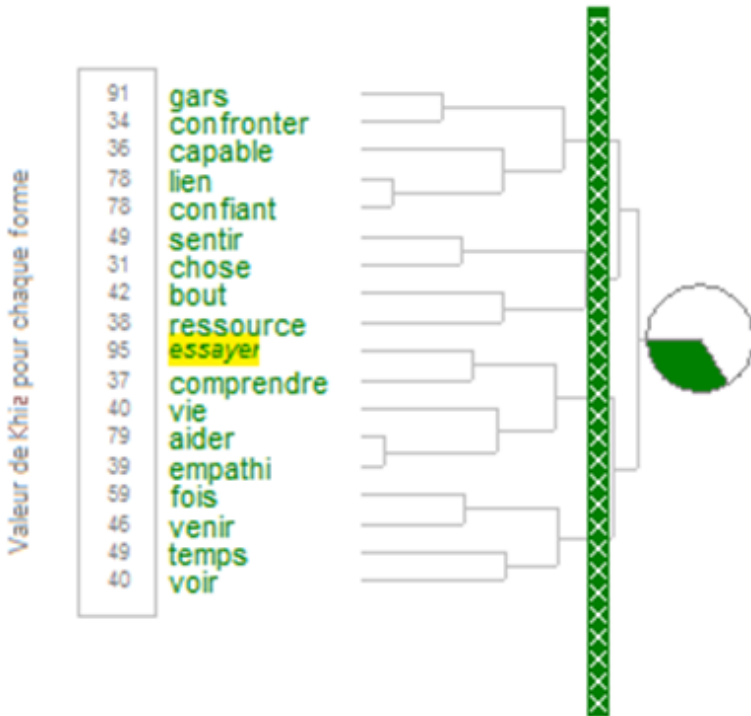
Valeur de Khi2 pour chaque forme

| | |
|---|---|
| 91 | gars |
| 34 | confronter |
| 36 | capable |
| 78 | lien |
| 78 | confiant |
| 49 | sentir |
| 31 | chose |
| 42 | bout |
| 38 | ressource |
| 95 | essayer |
| 37 | comprendre |
| 40 | vie |
| 79 | aider |
| 39 | empathi |
| 59 | fois |
| 46 | venir |
| 49 | temps |
| 40 | voir |